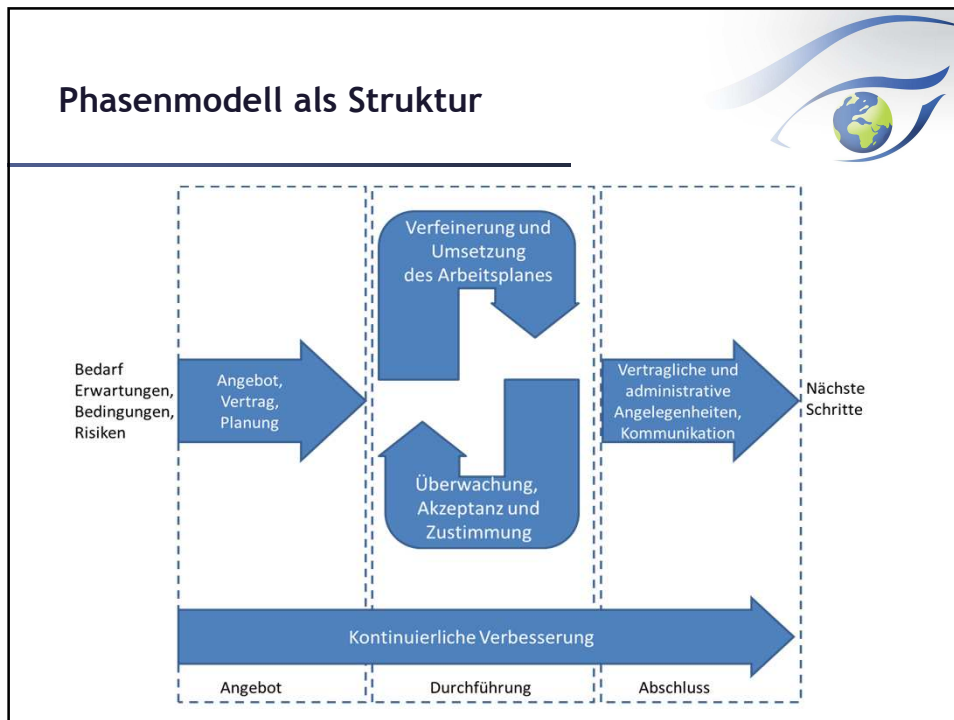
Phasenmodell als Struktur

Bedarf
Erwartungen,
Bedingungen,
Risiken

Angebot,
Vertrag,
Planung

Verfeinerung und
Umsetzung
des Arbeitsplanes

Überwachung,
Akzeptanz und
Zustimmung

Vertragliche und
administrative
Angelegenheiten,
Kommunikation

Nächste
Schritte

Kontinuierliche Verbesserung

Angebot

Durchführung

Abschluss